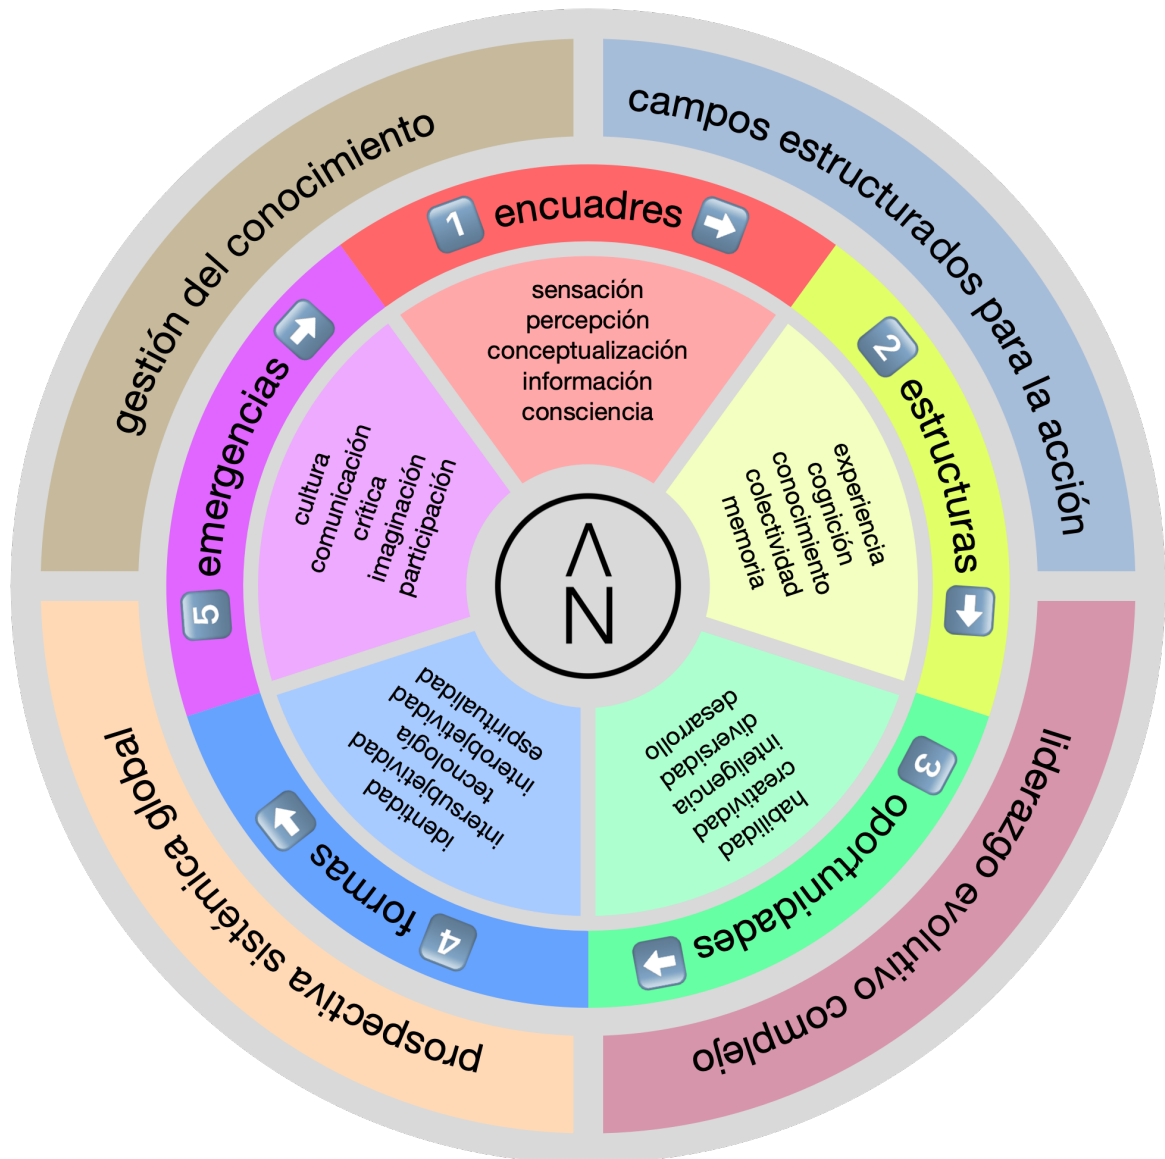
gestión del conocimiento

campos estructurados para la acción

prospectiva sistémica global

liderazgo evolutivo complejo

1 encuadres

sensación
percepción
conceptualización
información
consciencia

2 estructuras

experiencia
cognición
conocimiento
colectividad
memoria

3 oportunidades

habilidad
creatividad
inteligencia
diversidad
desarrollo

4 formas

identidad
intersubjetividad
tecnología
interobjetividad
espiritualidad

5 emergencias

cultura
comunicación
crítica
imaginación
participación

Λ
N